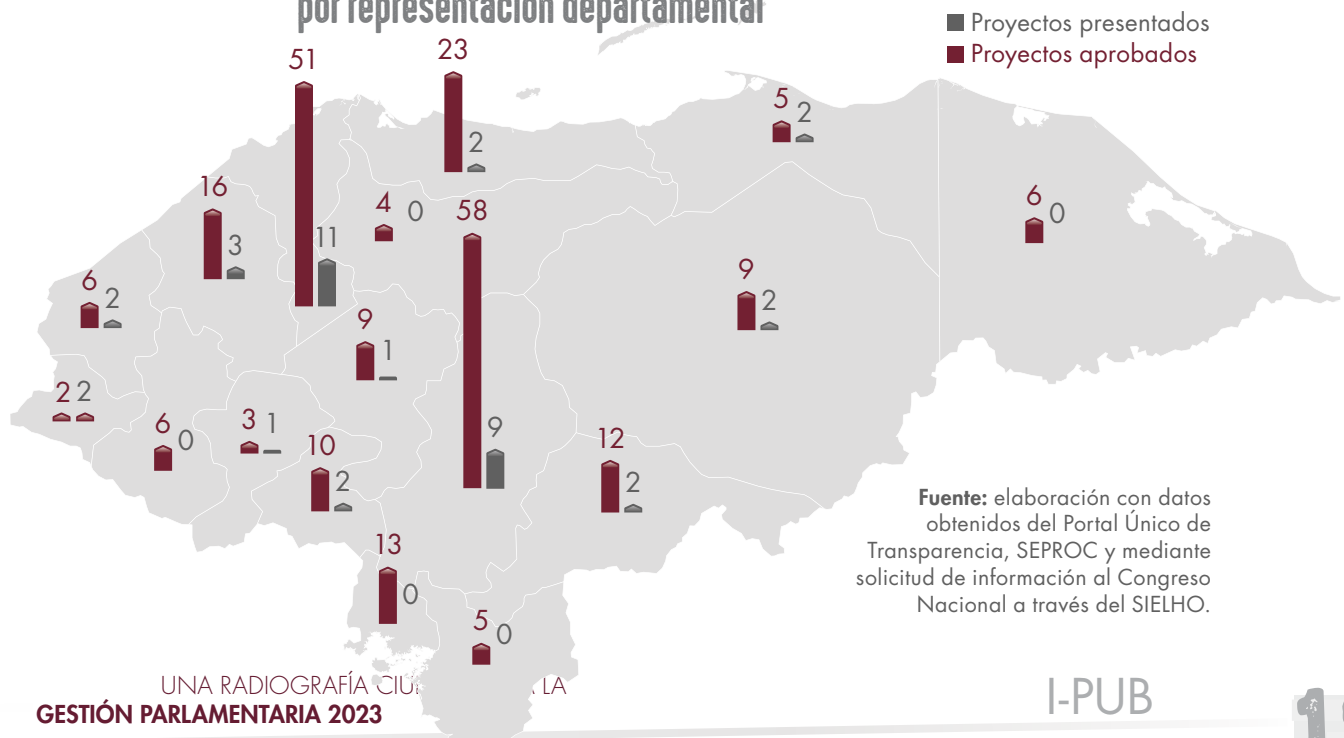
por representación departamental

Proyectos presentados
Proyectos aprobados

51
23
5 2
2
16
4 0
58
6 0
3
11
6 2
9 2
9 1
2 2
6 0
3 1
10
9
12
2
2
13
0
5 0

Fuente: elaboración con datos obtenidos del Portal Único de Transparencia, SEPROC y mediante solicitud de información al Congreso Nacional a través del SIELHO.

UNA RADIOGRAFÍA CIU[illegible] LA
GESTIÓN PARLAMENTARIA 2023

I-PUB